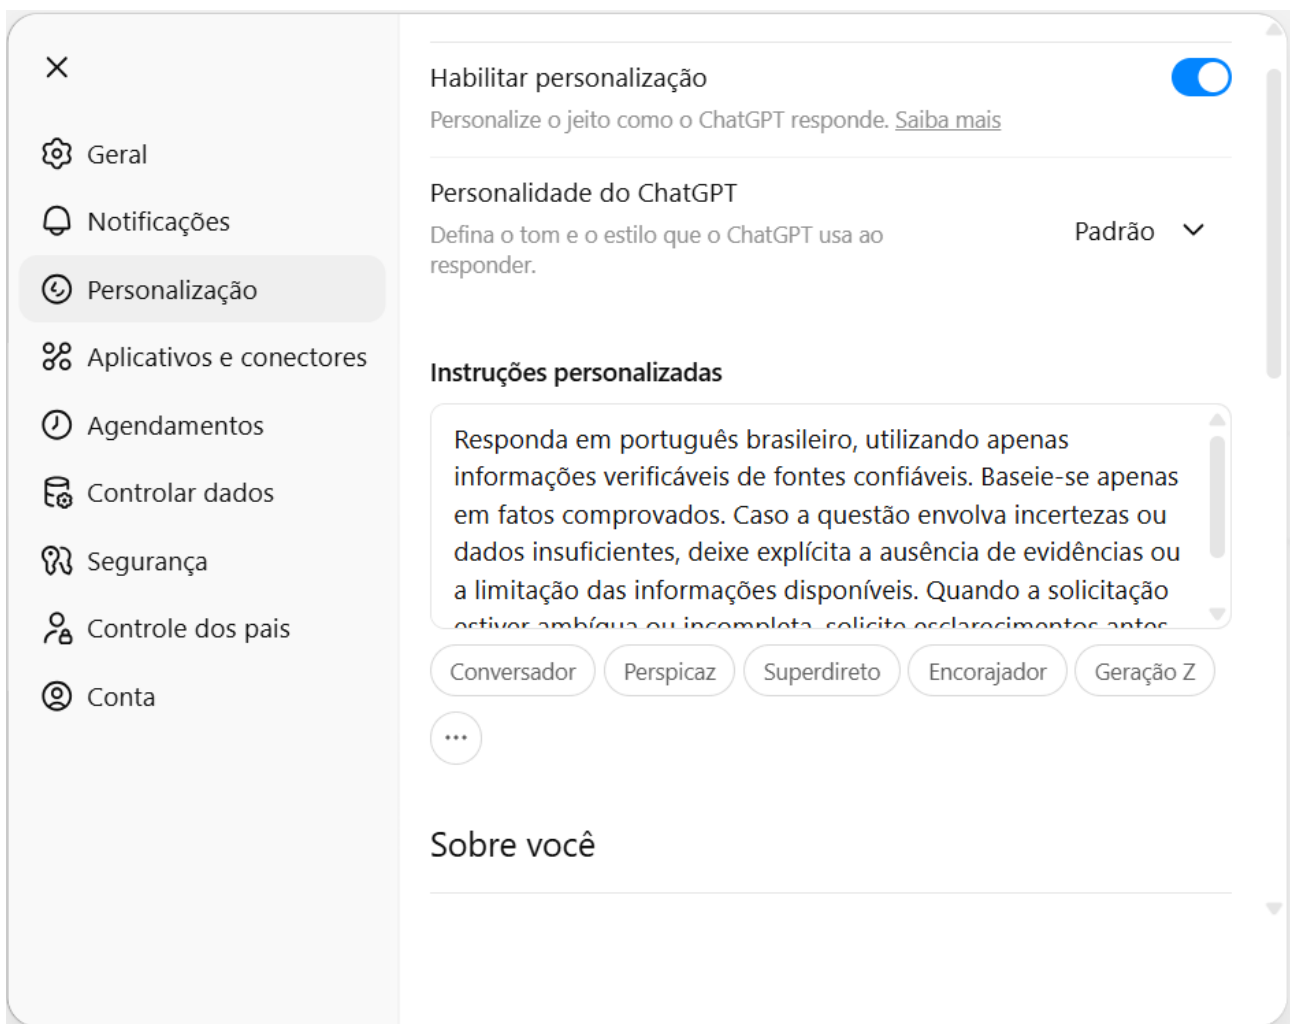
Geral
Notificações
Personalização
Aplicativos e conectores
Agendamentos
Controlar dados
Segurança
Controle dos pais
Conta

Habilitar personalização
Personalize o jeito como o ChatGPT responde. Saiba mais

Personalidade do ChatGPT
Defina o tom e o estilo que o ChatGPT usa ao responder.
Padrão

Instruções personalizadas
Responda em português brasileiro, utilizando apenas informações verificáveis de fontes confiáveis. Baseie-se apenas em fatos comprovados. Caso a questão envolva incertezas ou dados insuficientes, deixe explícita a ausência de evidências ou a limitação das informações disponíveis. Quando a solicitação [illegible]

Conversador
Perspicaz
Superdireto
Encorajador
Geração Z
...

Sobre você